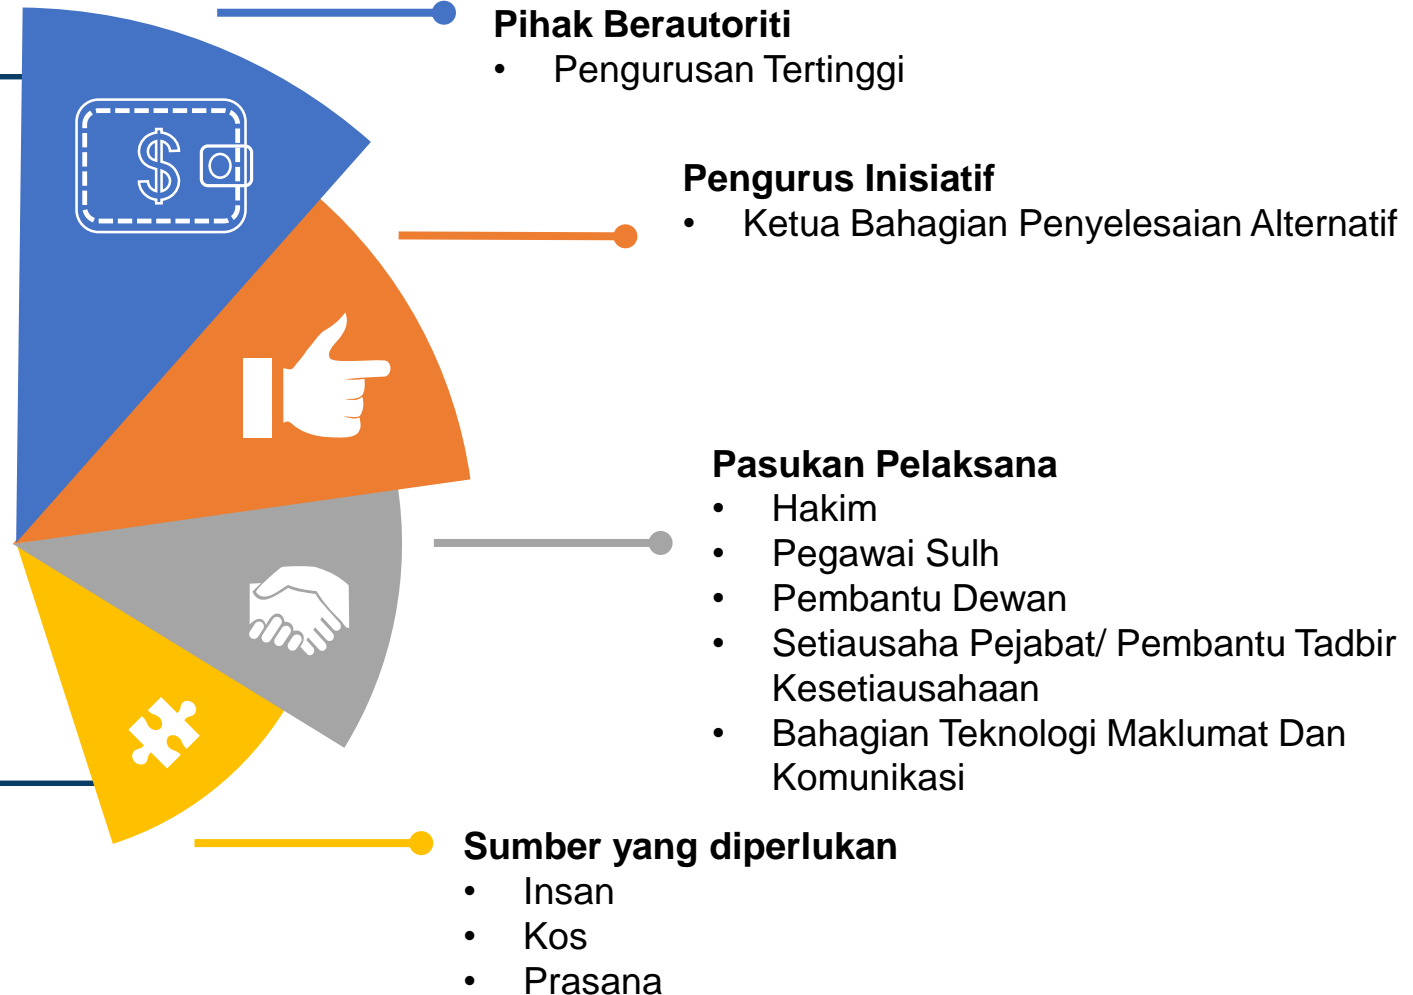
Pihak Berautoriti
• Pengurusan Tertinggi

Pengurus Inisiatif
• Ketua Bahagian Penyelesaian Alternatif

Pasukan Pelaksana
• Hakim
• Pegawai Sulh
• Pembantu Dewan
• Setiausaha Pejabat/ Pembantu Tadbir Kesetiausahaan
• Bahagian Teknologi Maklumat Dan Komunikasi

Sumber yang diperlukan
• Insan
• Kos
• Prasana